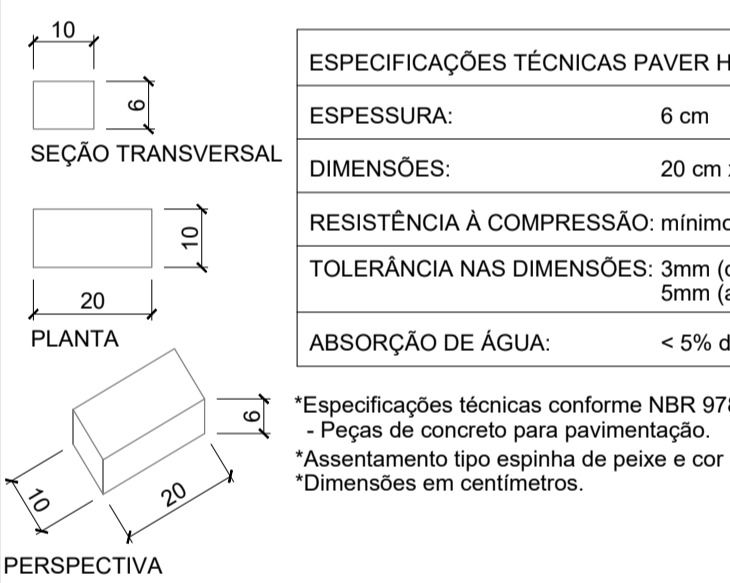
10

6

SEÇÃO TRANSVERSAL

10

20

PLANTA

6

10

20

PERSPECTIVA

| ESPECIFICAÇÕES TÉCNICAS PAVER H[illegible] | |
|---|---|
| ESPESSURA: | 6 cm |
| DIMENSÕES: | 20 cm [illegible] |
| RESISTÊNCIA À COMPRESSÃO: | mínim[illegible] |
| TOLERÂNCIA NAS DIMENSÕES: | 3mm ([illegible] 5mm ([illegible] |
| ABSORÇÃO DE ÁGUA: | < 5% d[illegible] |

*Especificações técnicas conforme NBR 97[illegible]
- Peças de concreto para pavimentação.
*Assentamento tipo espinha de peixe e cor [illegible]
*Dimensões em centímetros.